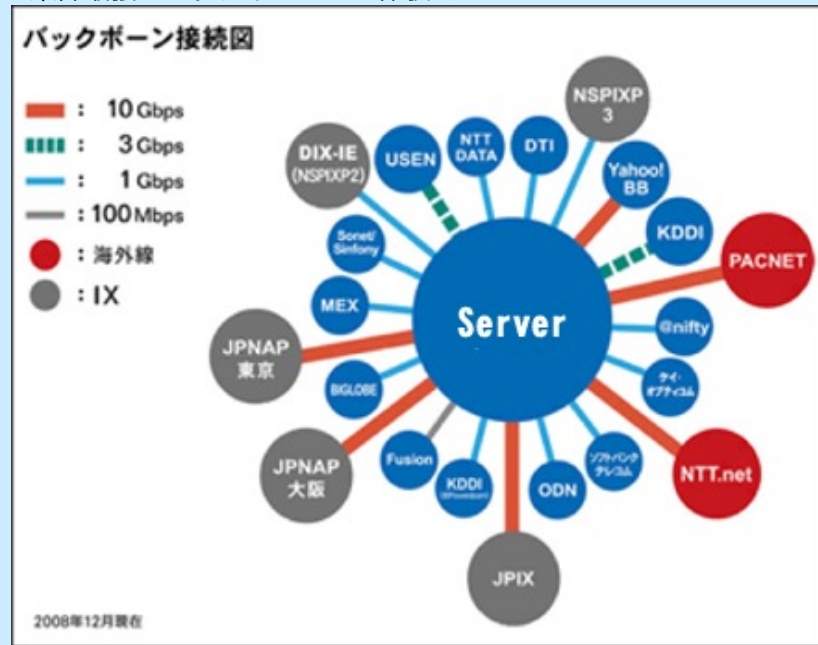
バックボーン接続図

: 10 Gbps
: 3 Gbps
: 1 Gbps
: 100 Mbps
: 海外線
: IX

DIX-IE (NSPIXP2)
USEN
NTT DATA
DTI
NSPIXP 3
Yahoo! BB
KDDI
PACNET
Sonet/ Sinfony
MEX
Server
@nifty
JPNAP 東京
ケイ・オプティコム
BIGLOBE
JPNAP 大阪
Fusion
KDDI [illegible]
ODN
ソフトバンクテレコム
NTT.net
JPIX

2008年12月現在